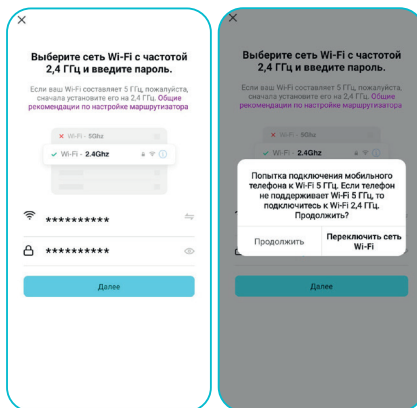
×

Выберите сеть Wi-Fi с частотой 2,4 ГГц и введите пароль.

Если ваш Wi-Fi составляет 5 ГГц, пожалуйста, сначала установите его на 2,4 ГГц. Общие рекомендации по настройке маршрутизатора

× Wi-Fi - 5Ghz

✓ Wi-Fi - 2.4Ghz

**********

**********

Далее

×

Выберите сеть Wi-Fi с частотой 2,4 ГГц и введите пароль.

Если ваш Wi-Fi составляет 5 ГГц, пожалуйста, сначала установите его на 2,4 ГГц. Общие рекомендации по настройке маршрутизатора

Wi-Fi - 5Ghz

✓ Wi-Fi - 2.4Ghz

Попытка подключения мобильного телефона к Wi-Fi 5 ГГц. Если телефон не поддерживает Wi-Fi 5 ГГц, то подключитесь к Wi-Fi 2,4 ГГц. Продолжить?

Продолжить

Переключить сеть Wi-Fi

Далее